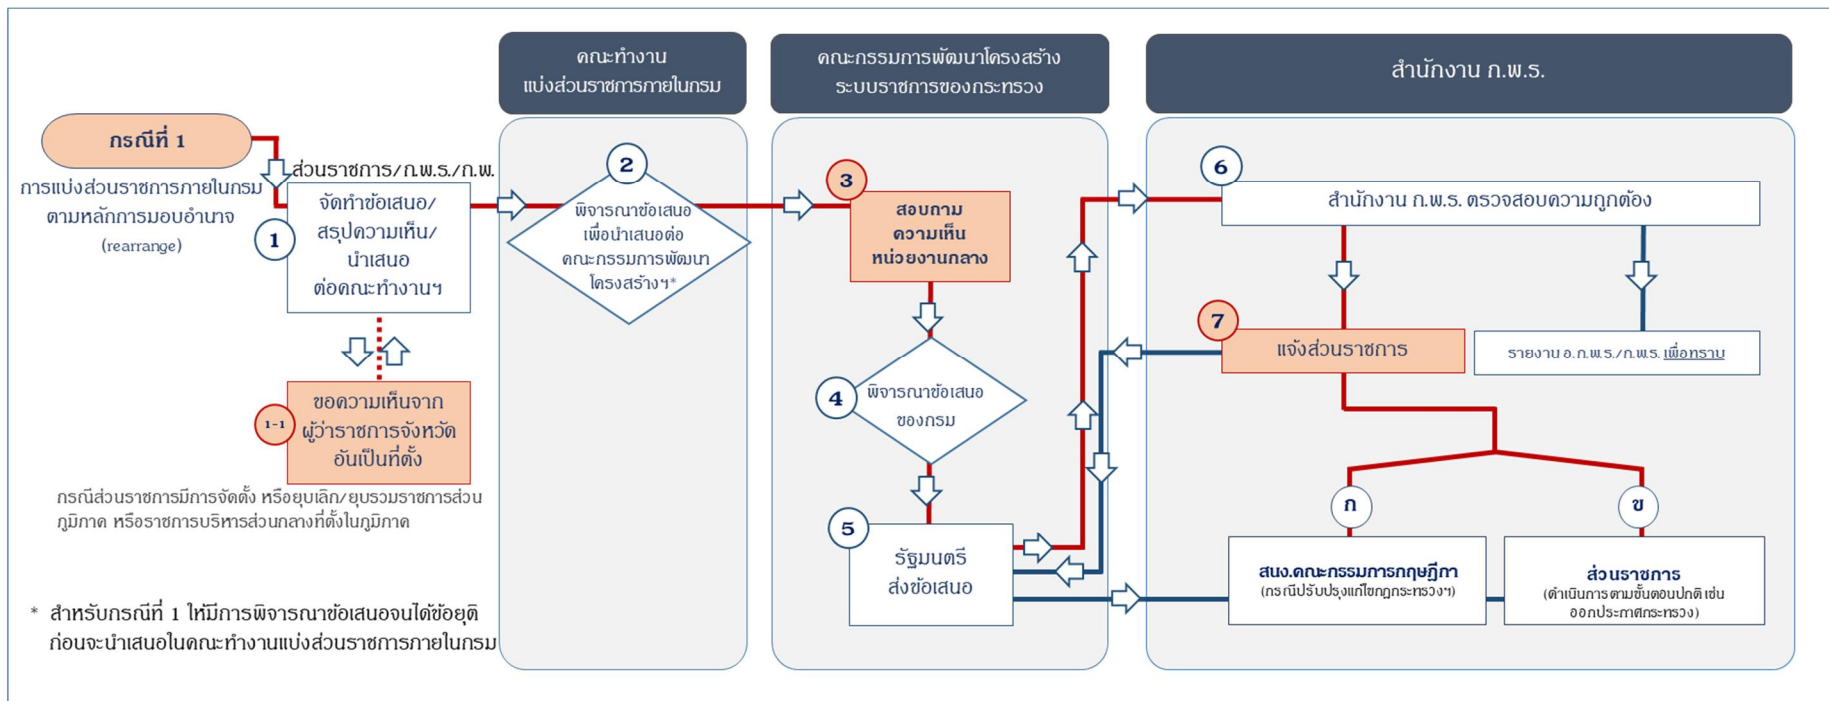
คณะทำงาน แบ่งส่วนราชการภายในกรม

คณะกรรมการพัฒนาโครงสร้าง ระบบราชการของกระทรวง

สำนักงาน ก.พ.ร.

กรณีที่ 1

การแบ่งส่วนราชการภายในกรม ตามหลักการมอบอำนาจ (rearrange)

ส่วนราชการ/ก.พ.ร./ก.พ.

1

จัดทำข้อเสนอ/ สรุปความเห็น/ นำเสนอ ต่อคณะทำงานฯ

1-1

ขอความเห็นจาก ผู้ว่าราชการจังหวัด อันเป็นที่ตั้ง

กรณีส่วนราชการมีการจัดตั้ง หรือยุบเลิก/ยุบรวมราชการส่วนภูมิภาค หรือราชการบริหารส่วนกลางที่ตั้งในภูมิภาค

2

พิจารณาข้อเสนอ เพื่อนำเสนอต่อ คณะกรรมการพัฒนา โครงสร้างฯ*

3

สอบถาม ความเห็น หน่วยงานกลาง

4

พิจารณาข้อเสนอ ของกรม

5

รัฐมนตรี ส่งข้อเสนอ

6

สำนักงาน ก.พ.ร. ตรวจสอบความถูกต้อง

7

แจ้งส่วนราชการ

รายงาน อ.ก.พ.ร./ก.พ.ร. เพื่อทราบ

ก

ข

สนง.คณะกรรมการกฤษฎีกา (กรณีปรับปรุงแก้ไขกฎกระทรวงฯ)

ส่วนราชการ (ดำเนินการตามขั้นตอนปกติ เช่น ออกประกาศกระทรวง)

* สำหรับกรณีที่ 1 ให้มีการพิจารณาข้อเสนอจนได้ข้อยุติ ก่อนจะนำเสนอในคณะทำงานแบ่งส่วนราชการภายในกรม